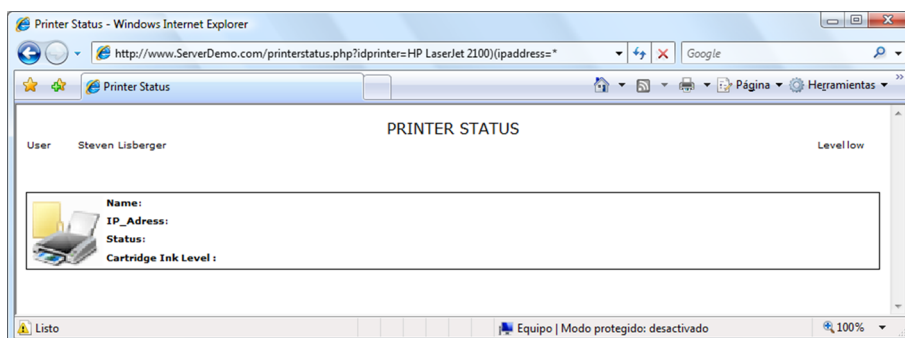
Printer Status - Windows Internet Explorer

http://www.ServerDemo.com/printerstatus.php?idprinter=HP LaserJet 2100)(ipaddress=*

Google

Printer Status

Página ▾ Herramientas ▾

PRINTER STATUS

User Steven Lisberger

Level low

Name:
IP_Adress:
Status:
Cartridge Ink Level :

Listo

Equipo | Modo protegido: desactivado

100%